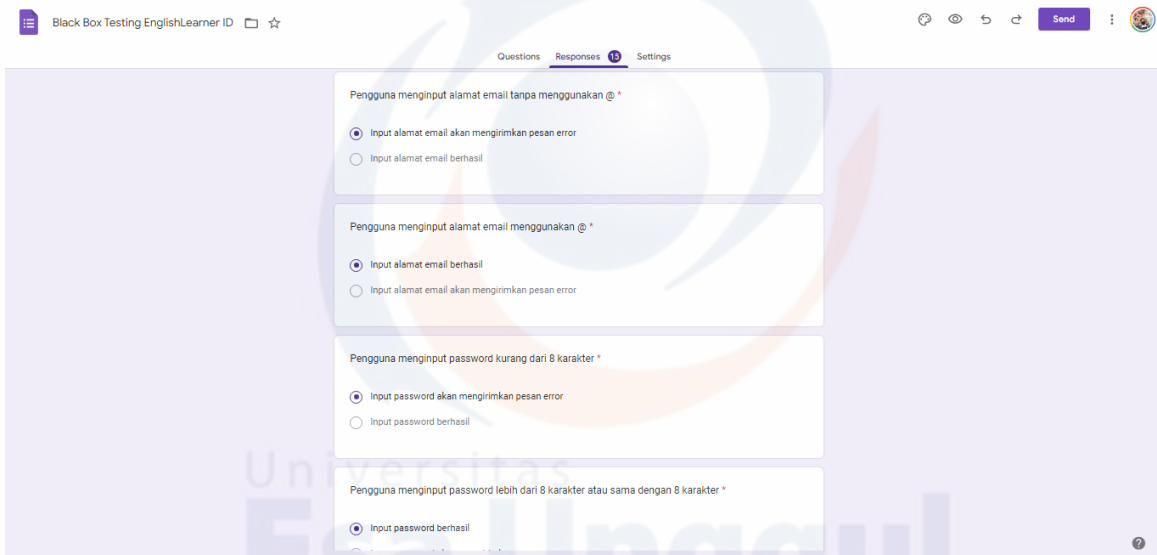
Black Box Testing EnglishLearner ID

Send

Questions Responses 13 Settings

Pengguna menginput alamat email tanpa menggunakan @ *

Input alamat email akan mengirimkan pesan error

Input alamat email berhasil

Pengguna menginput alamat email menggunakan @ *

Input alamat email berhasil

Input alamat email akan mengirimkan pesan error

Pengguna menginput password kurang dari 8 karakter *

Input password akan mengirimkan pesan error

Input password berhasil

Pengguna menginput password lebih dari 8 karakter atau sama dengan 8 karakter *

Input password berhasil

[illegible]

Universitas

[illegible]